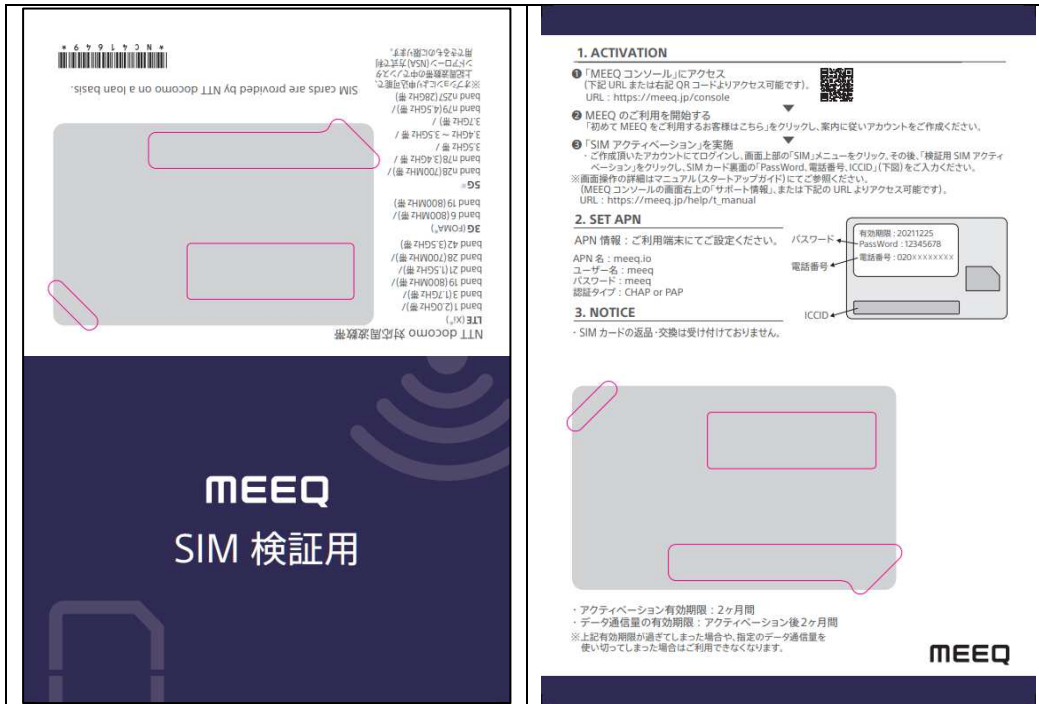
* N C 4 1 6 4 9 7 *

SIM cards are provided by NTT docomo on a loan basis.

NTT docomo 対応周波数帯
LTE (Xi®)
band 1 (2.0GHz 帯) /
band 3 (1.7GHz 帯) /
band 19 (800MHz 帯) /
band 21 (1.5GHz 帯) /
band 28 (700MHz 帯) /
band 42 (3.5GHz 帯)
3G (FOMA®)
band 6 (800MHz 帯) /
band 19 (800MHz 帯)
5G
band n28 (700MHz 帯) /
band n78 (3.6GHz 帯) /
3.5GHz 帯 /
3.4GHz ~ 3.5GHz 帯 /
band n79 (4.5GHz 帯) /
3.7GHz 帯 /
band n257 (28GHz 帯)
※ 5Gのエリアにより利用可能で、上記周波数帯の中でノンスタンドアローン(NSA)方式で提供します。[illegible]

MEEQ
SIM 検証用

1. ACTIVATION
❶「MEEQ コンソール」にアクセス
(下記 URL または右記 QR コードよりアクセス可能です)。
URL : https://meeq.jp/console
❷ MEEQ のご利用を開始する
「初めて MEEQ をご利用するお客様はこちら」をクリックし、案内に従いアカウントをご作成ください。
❸「SIM アクティベーション」を実施
・ご作成頂いたアカウントにてログインし、画面上部の「SIM」メニューをクリック。その後、「検証用 SIM アクティベーション」をクリックし、SIM カード裏面の「PassWord, 電話番号, ICCID」(下図) をご入力ください。
※画面操作の詳細はマニュアル(スタートアップガイド)にてご参照ください。
(MEEQ コンソールの画面右上の「サポート情報」、または下記の URL よりアクセス可能です)。
URL : https://meeq.jp/help/t_manual

2. SET APN
APN 情報：ご利用端末にてご設定ください。
APN 名 : meeq.io
ユーザー名 : meeq
パスワード : meeq
認証タイプ : CHAP or PAP

パスワード
有効期限 : 20211225
PassWord : 12345678
電話番号 : 020XXXXXXXX
電話番号
ICCID

3. NOTICE
・SIM カードの返品・交換は受け付けておりません。

・アクティベーション有効期限：2ヶ月間
・データ通信量の有効期限：アクティベーション後2ヶ月間
※上記有効期限が過ぎてしまった場合や、指定のデータ通信量を使い切ってしまった場合はご利用できなくなります。

MEEQ